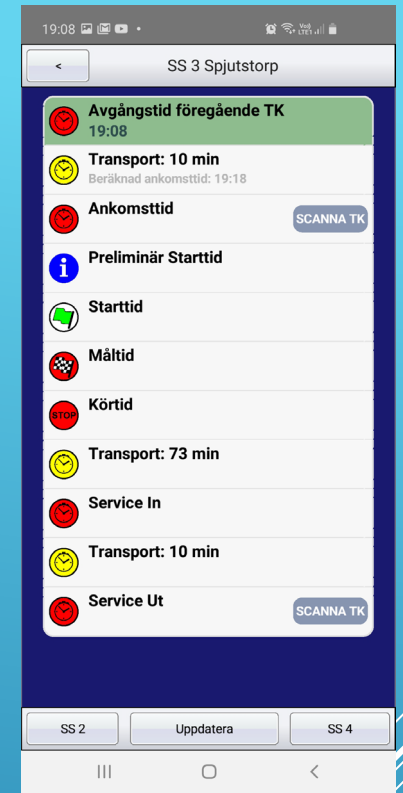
19:08

<

SS 3 Spjutstorp

Avgångstid föregående TK
19:08

Transport: 10 min
Beräknad ankomsttid: 19:18

Ankomsttid

SCANNA TK

Preliminär Starttid

Starttid

Måltid

Körtid

STOP

Transport: 73 min

Service In

Transport: 10 min

Service Ut

SCANNA TK

SS 2

Uppdatera

SS 4